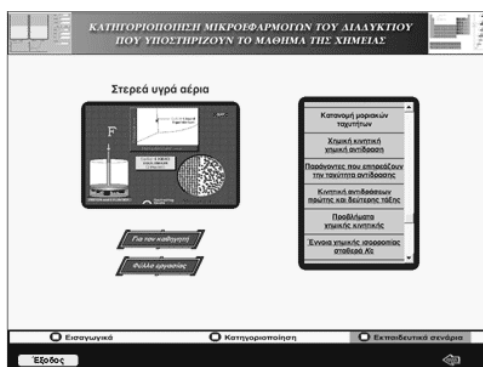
ΚΑΤΗΓΟΡΙΟΠΟΙΗΣΗ ΜΙΚΡΟΕΦΑΡΜΟΓΩΝ ΤΟΥ ΔΙΑΔΙΚΤΥΟΥ ΠΟΥ ΥΠΟΣΤΗΡΙΖΟΥΝ ΤΟ ΜΑΘΗΜΑ ΤΗΣ ΧΗΜΕΙΑΣ

Στερεά υγρά αέρια

F

Κατανομή μοριακών ταχυτήτων

Χημική κινητική χημική αντίδραση

Παράγοντες που επηρεάζουν την ταχύτητα αντίδρασης

Κινητική αντιδράσεων πρώτης και δεύτερης τάξης

Προβλήματα χημικής κινητικής

Έννοια χημικής ισορροπίας σταθερά Kc

Για τον καθηγητή

Φύλλο εργασίας

Εισαγωγικά

Κατηγοριοποίηση

Εκπαιδευτικά σενάρια

Έξοδος